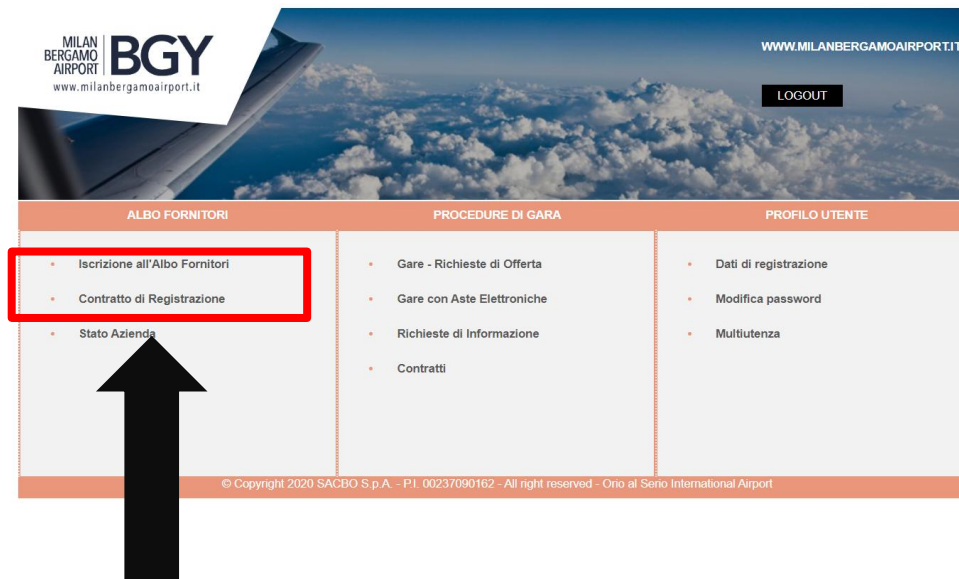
MILAN BERGAMO AIRPORT BGY
www.milanbergamoairport.it

WWW.MILANBERGAMOAIRPORT.IT

LOGOUT

ALBO FORNITORI

- Iscrizione all'Albo Fornitori
- Contratto di Registrazione
- Stato Azienda

PROCEDURE DI GARA

- Gare - Richieste di Offerta
- Gare con Aste Elettroniche
- Richieste di Informazione
- Contratti

PROFILO UTENTE

- Dati di registrazione
- Modifica password
- Multiutenza

© Copyright 2020 SACBO S.p.A. - P.I. 00237090162 - All right reserved - Orio al Serio International Airport